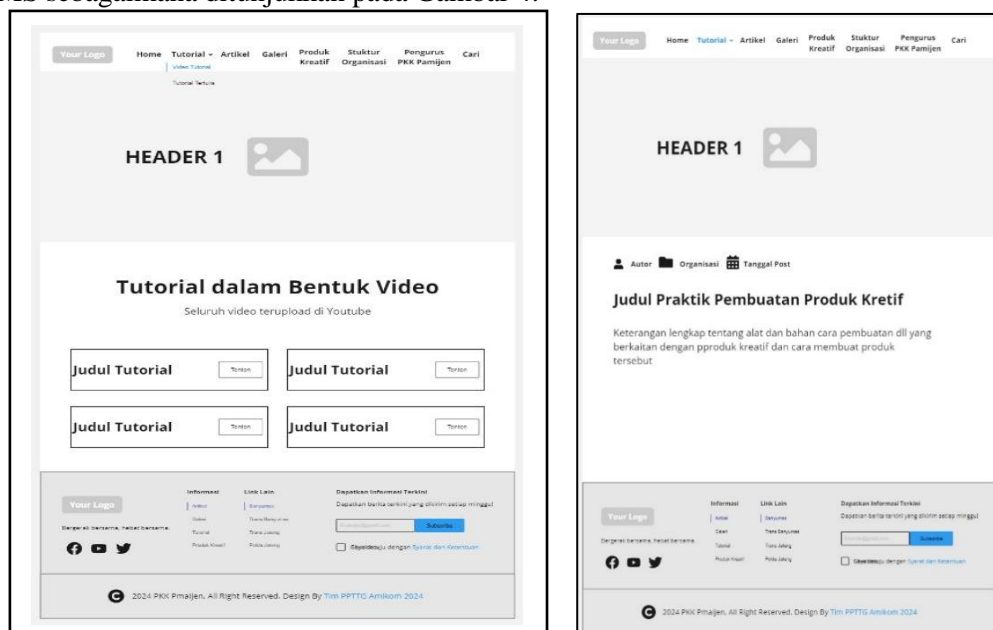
MS sebagaimana ditunjukkan pada Gambar 4.

Your Logo Home Tutorial Artikel Galeri Produk Kreatif Stuktur Organisasi Pengurus PKK Pamijen Cari

Video Tutorial
Tutorial Tertulis

HEADER 1

Tutorial dalam Bentuk Video

Seluruh video terupload di Youtube

Judul Tutorial Tonton
Judul Tutorial Tonton
Judul Tutorial Tonton
Judul Tutorial Tonton

Your Logo
Bergerak bersama, hebat bersama.

Informasi
Artikel
Galeri
Tutorial
Produk Kreatif

Link Lain
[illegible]
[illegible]
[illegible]
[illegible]

Dapatkan Informasi Terkini
Dapatkan berita terkini yang dikirim setiap minggu!
Subscribe
Saya setuju dengan Syarat dan Ketentuan

2024 PKK Pmaijen. All Right Reserved. Design By Tim PPTTG Amikom 2024

Your Logo Home Tutorial Artikel Galeri Produk Kreatif Stuktur Organisasi Pengurus PKK Pamijen Cari

HEADER 1

Autor Organisasi Tanggal Post

Judul Praktik Pembuatan Produk Kretif

Keterangan lengkap tentang alat dan bahan cara pembuatan dll yang berkaitan dengan pproduk kreatif dan cara membuat produk tersebut

Your Logo
Bergerak bersama, hebat bersama.

Informasi
Artikel
Galeri
Tutorial
Produk Kreatif

Link Lain
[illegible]
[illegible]
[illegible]
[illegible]

Dapatkan Informasi Terkini
Dapatkan berita terkini yang dikirim setiap minggu!
Subscribe
Saya setuju dengan Syarat dan Ketentuan

2024 PKK Pmaijen. All Right Reserved. Design By Tim PPTTG Amikom 2024